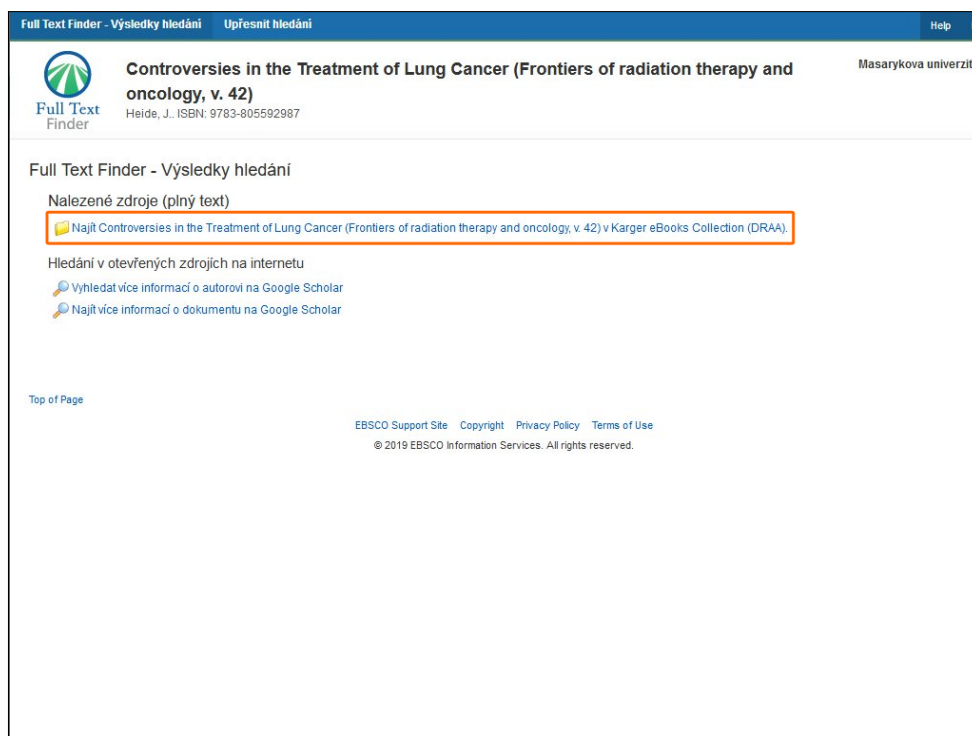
Full Text Finder - Výsledky hledání   Upřesnit hledání   Help

Full Text Finder

Controversies in the Treatment of Lung Cancer (Frontiers of radiation therapy and oncology, v. 42)

Heide, J.. ISBN: 9783-805592987

Masarykova univerzit

Full Text Finder - Výsledky hledání

Nalezené zdroje (plný text)

Najít Controversies in the Treatment of Lung Cancer (Frontiers of radiation therapy and oncology, v. 42) v Karger eBooks Collection (DRAA).

Hledání v otevřených zdrojích na internetu

Vyhledat více informací o autorovi na Google Scholar

Najít více informací o dokumentu na Google Scholar

Top of Page

EBSCO Support Site   Copyright   Privacy Policy   Terms of Use

© 2019 EBSCO Information Services. All rights reserved.